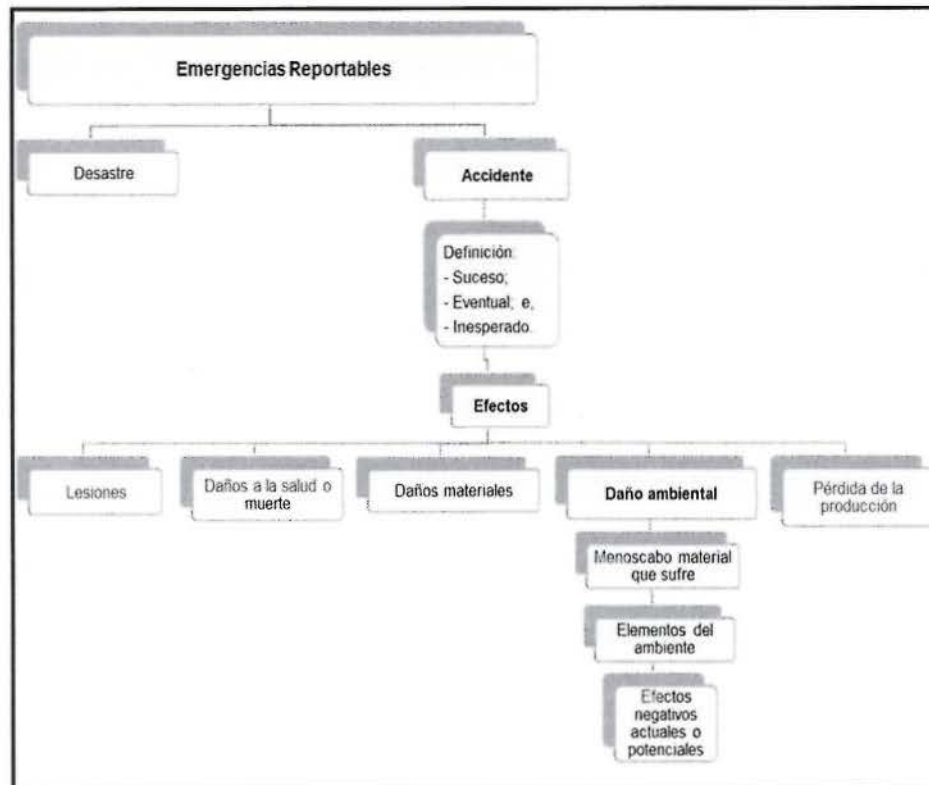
Emergencias Reportables

Desastre

Accidente

Definición:
- Suceso;
- Eventual; e,
- Inesperado.

Efectos

Lesiones

Daños a la salud o muerte

Daños materiales

Daño ambiental

Pérdida de la producción

Menoscabo material que sufre

Elementos del ambiente

Efectos negativos actuales o potenciales